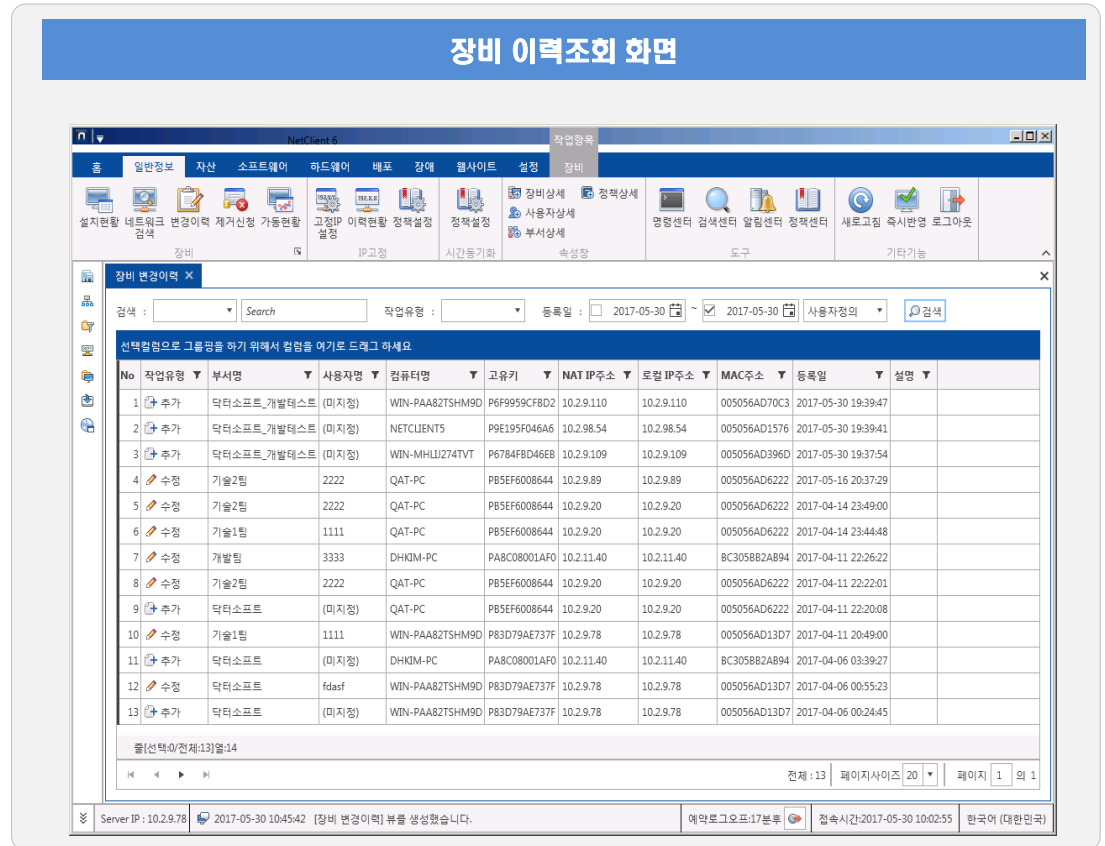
장비 이력조회 화면

NetClient 6

작업항목

홈 일반정보 자산 소프트웨어 하드웨어 배포 장애 웹사이트 설정 장비

설치현황 네트워크 검색 변경이력 제거신청 가동현황 | 장비

고정IP 설정 이력현황 정책설정 | IP고정

정책설정 | 시간동기화

장비상세 정책상세 사용자상세 부서상세 | 속성창

명령센터 검색센터 알림센터 정책센터 | 도구

새로고침 즉시반영 로그아웃 | 기타기능

장비 변경이력 ×

검색 : Search 작업유형 : 등록일 : 2017-05-30 ~ 2017-05-30 사용자정의 검색

선택컬럼으로 그룹핑을 하기 위해서 컬럼을 여기로 드래그 하세요

| No | 작업유형 | 부서명 | 사용자명 | 컴퓨터명 | 고유키 | NAT IP주소 | 로컬 IP주소 | MAC주소 | 등록일 | 설명 |
|---|---|---|---|---|---|---|---|---|---|---|
| 1 | 추가 | 닥터소프트_개발테스트 | (미지정) | WIN-PAA82TSHM9D | P6F9959CFBD2 | 10.2.9.110 | 10.2.9.110 | 005056AD70C3 | 2017-05-30 19:39:47 | |
| 2 | 추가 | 닥터소프트_개발테스트 | (미지정) | NETCLIENT5 | P9E195F046A6 | 10.2.98.54 | 10.2.98.54 | 005056AD1576 | 2017-05-30 19:39:41 | |
| 3 | 추가 | 닥터소프트_개발테스트 | (미지정) | WIN-MHLIJ274TVT | P6784FBD46EB | 10.2.9.109 | 10.2.9.109 | 005056AD396D | 2017-05-30 19:37:54 | |
| 4 | 수정 | 기술2팀 | 2222 | QAT-PC | PB5EF6008644 | 10.2.9.89 | 10.2.9.89 | 005056AD6222 | 2017-05-16 20:37:29 | |
| 5 | 수정 | 기술2팀 | 2222 | QAT-PC | PB5EF6008644 | 10.2.9.20 | 10.2.9.20 | 005056AD6222 | 2017-04-14 23:49:00 | |
| 6 | 수정 | 기술1팀 | 1111 | QAT-PC | PB5EF6008644 | 10.2.9.20 | 10.2.9.20 | 005056AD6222 | 2017-04-14 23:44:48 | |
| 7 | 수정 | 개발팀 | 3333 | DHKIM-PC | PA8C08001AF0 | 10.2.11.40 | 10.2.11.40 | BC305BB2AB94 | 2017-04-11 22:26:22 | |
| 8 | 수정 | 기술2팀 | 2222 | QAT-PC | PB5EF6008644 | 10.2.9.20 | 10.2.9.20 | 005056AD6222 | 2017-04-11 22:22:01 | |
| 9 | 추가 | 닥터소프트 | (미지정) | QAT-PC | PB5EF6008644 | 10.2.9.20 | 10.2.9.20 | 005056AD6222 | 2017-04-11 22:20:08 | |
| 10 | 수정 | 기술1팀 | 1111 | WIN-PAA82TSHM9D | P83D79AE737F | 10.2.9.78 | 10.2.9.78 | 005056AD13D7 | 2017-04-11 20:49:00 | |
| 11 | 추가 | 닥터소프트 | (미지정) | DHKIM-PC | PA8C08001AF0 | 10.2.11.40 | 10.2.11.40 | BC305BB2AB94 | 2017-04-06 03:39:27 | |
| 12 | 수정 | 닥터소프트 | fdasf | WIN-PAA82TSHM9D | P83D79AE737F | 10.2.9.78 | 10.2.9.78 | 005056AD13D7 | 2017-04-06 00:55:23 | |
| 13 | 추가 | 닥터소프트 | (미지정) | WIN-PAA82TSHM9D | P83D79AE737F | 10.2.9.78 | 10.2.9.78 | 005056AD13D7 | 2017-04-06 00:24:45 | |

줄[선택:0/전체:13]열:14

전체 : 13 페이지사이즈 20 페이지 1 의 1

Server IP : 10.2.9.78 2017-05-30 10:45:42 [장비 변경이력] 뷰를 생성했습니다. 예약로그오프:17분후 접속시간:2017-05-30 10:02:55 한국어 (대한민국)